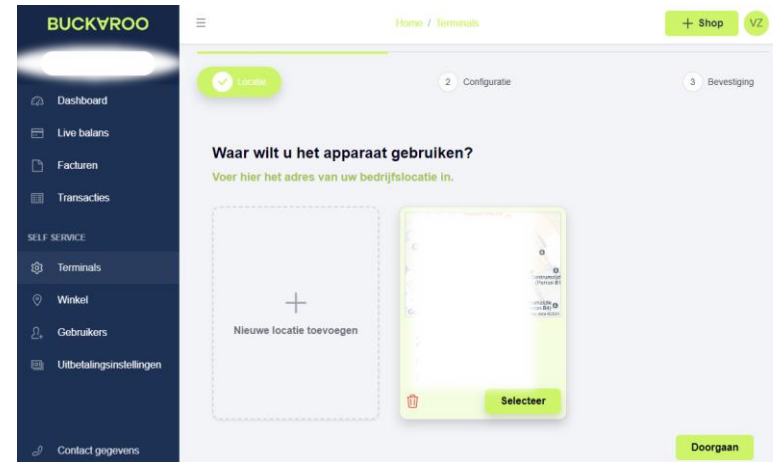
BUCKAROO

Dashboard

Live balans

Facturen

Transacties

SELF SERVICE

Terminals

Winkel

Gebruikers

Uitbetalingsinstellingen

Contact gegevens

Home / Terminals

+ Shop

VZ

Locatie

2 Configuratie

3 Bevestiging

Waar wilt u het apparaat gebruiken?

Voer hier het adres van uw bedrijfslocatie in.

Nieuwe locatie toevoegen

Selecteer

Doorgaan